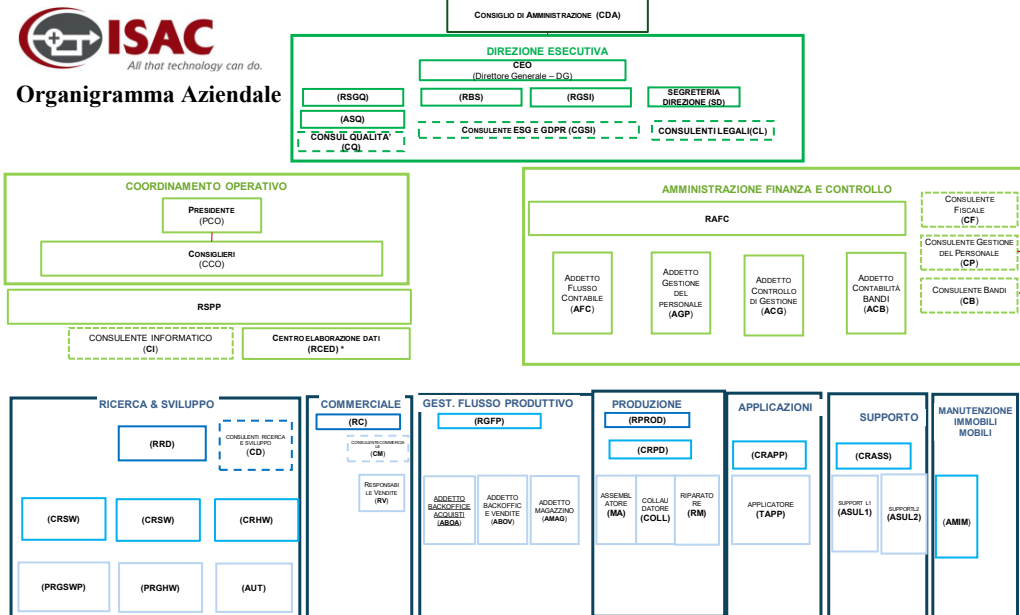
ISAC
All that technology can do.

Organigramma Aziendale

CONSIGLIO DI AMMINISTRAZIONE (CDA)

DIREZIONE ESECUTIVA

CEO
(Direttore Generale – DG)

(RSGQ)

(RBS)

(RGSI)

SEGRETERIA DIREZIONE (SD)

(ASQ)

CONSUL QUALITA' (CQ)

CONSULENTE ESG E GDPR (CGSI)

CONSULENTI LEGALI (CL)

COORDINAMENTO OPERATIVO

PRESIDENTE (PCO)

CONSIGLIERI (CCO)

RSPP

CONSULENTE INFORMATICO (CI)

CENTRO ELABORAZIONE DATI (RCED) *

AMMINISTRAZIONE FINANZA E CONTROLLO

RAFC

CONSULENTE FISCALE (CF)

CONSULENTE GESTIONE DEL PERSONALE (CP)

CONSULENTE BANDI (CB)

ADDETTO FLUSSO CONTABILE (AFC)

ADDETTO GESTIONE DEL PERSONALE (AGP)

ADDETTO CONTROLLO DI GESTIONE (ACG)

ADDETTO CONTABILITÀ BANDI (ACB)

RICERCA & SVILUPPO

(RRD)

CONSULENTI RICERCA E SVILUPPO (CD)

(CRSW)

(CRSW)

(CRHW)

(PRGSWP)

(PRGHW)

(AUT)

COMMERCIALE

(RC)

CONSULENTI COMMERCIALI (CM)

RESPONSABILE VENDITE (RV)

GEST. FLUSSO PRODUTTIVO

(RGFP)

ADDETTO BACKOFFICE ACQUISTI (ABOA)

ADDETTO BACKOFFICE VENDITE (ABOV)

ADDETTO MAGAZZINO (AMAG)

PRODUZIONE

(RPROD)

(CRPD)

ASSEMBLATORE (MA)

COLLAUDATORE (COLL)

RIPARATORE (RM)

APPLICAZIONI

(CRAPP)

APPLICATORE (TAPP)

SUPPORTO

(CRASS)

SUPPORT L1 (ASUL1)

SUPPORTL2 (ASUL2)

MANUTENZIONE IMMOBILI MOBILI

(AMIM)